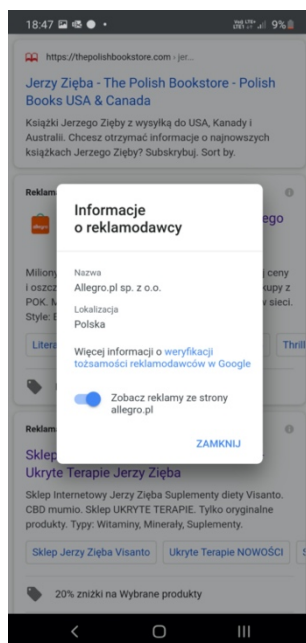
18:47 9%

https://thepolishbookstore.com › jer...

Jerzy Zięba - The Polish Bookstore - Polish Books USA & Canada

Książki Jerzego Zięby z wysyłką do USA, Kanady i Australii. Chcesz otrzymać informacje o najnowszych książkach Jerzego Zięby? Subskrybuj. Sort by.

Reklam

ego

Milion

ceny

i oszcz

upy z

POK. M

sieci.

Style: E

Litera

Thrill

Informacje o reklamodawcy

Nazwa
Allegro.pl sp. z o.o.

Lokalizacja
Polska

Więcej informacji o weryfikacji tożsamości reklamodawców w Google

Zobacz reklamy ze strony allegro.pl

ZAMKNIJ

Reklam

Sklep

Ukryte Terapie Jerzy Zięba

Sklep Internetowy Jerzy Zięba Suplementy diety Visanto. CBD mumio. Sklep UKRYTE TERAPIE. Tylko oryginalne produkty. Typ: Witaminy, Minerały, Suplementy.

Sklep Jerzy Zięba Visanto

Ukryte Terapie NOWOŚCI

20% zniżki na Wybrane produkty